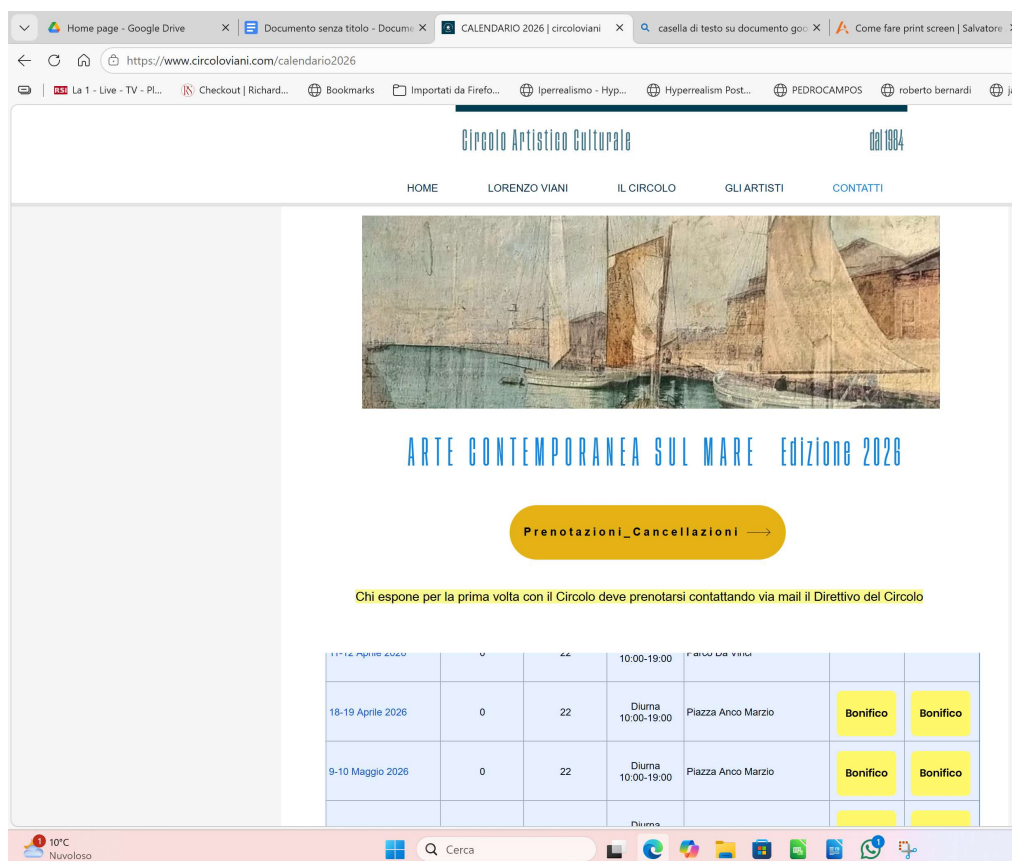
Home page - Google Drive
Documento senza titolo - Docume
CALENDARIO 2026 | circoloviani
casella di testo su documento goo
Come fare print screen | Salvatore

https://www.circoloviani.com/calendario2026

La 1 - Live - TV - Pl... Checkout | Richard... Bookmarks Importati da Firefo... Iperrealismo - Hyp... Hyperrealism Post... PEDROCAMPOS roberto bernardi

Circolo Artistico Culturale dal 1984

HOME LORENZO VIANI IL CIRCOLO GLI ARTISTI CONTATTI

ARTE CONTEMPORANEA SUL MARE Edizione 2026

Prenotazioni_Cancellazioni ⟶

Chi espone per la prima volta con il Circolo deve prenotarsi contattando via mail il Direttivo del Circolo

| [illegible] Aprile 2026 | 0 | 22 | 10:00-19:00 | Parco Da Vinci | | |
|---|---|---|---|---|---|---|
| 18-19 Aprile 2026 | 0 | 22 | Diurna 10:00-19:00 | Piazza Anco Marzio | Bonifico | Bonifico |
| 9-10 Maggio 2026 | 0 | 22 | Diurna 10:00-19:00 | Piazza Anco Marzio | Bonifico | Bonifico |
| | | | Diurna | | | |

1 10°C Nuvoloso
Cerca